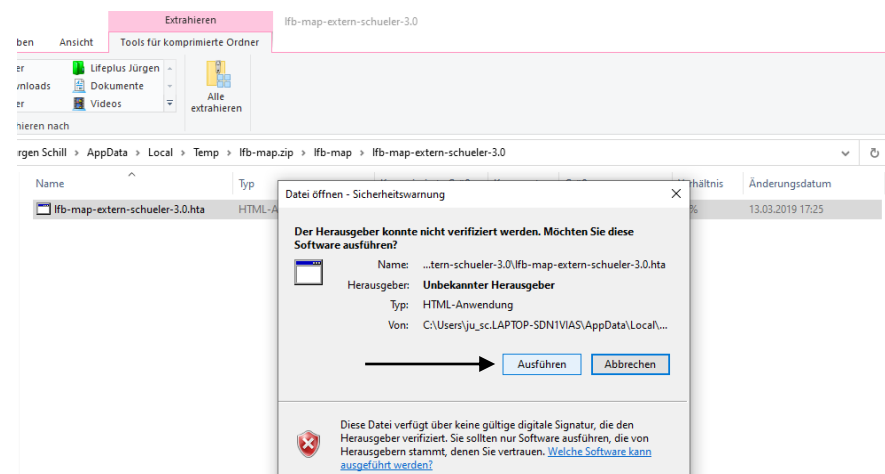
Extrahieren
lfb-map-extern-schueler-3.0
ben
Ansicht
Tools für komprimierte Ordner
er
wnloads
er
Lifeplus Jürgen
Dokumente
Videos
Alle extrahieren
hieren nach

rgen Schill › AppData › Local › Temp › lfb-map.zip › lfb-map › lfb-map-extern-schueler-3.0

Name
Typ
hältnis
Änderungsdatum
lfb-map-extern-schueler-3.0.hta
HTML-A
%
13.03.2019 17:25

Datei öffnen - Sicherheitswarnung

Der Herausgeber konnte nicht verifiziert werden. Möchten Sie diese Software ausführen?

Name: ...tern-schueler-3.0\lfb-map-extern-schueler-3.0.hta
Herausgeber: Unbekannter Herausgeber
Typ: HTML-Anwendung
Von: C:\Users\ju_sc.LAPTOP-SDN1VIAS\AppData\Local\...

Ausführen
Abbrechen

Diese Datei verfügt über keine gültige digitale Signatur, die den Herausgeber verifiziert. Sie sollten nur Software ausführen, die von Herausgebern stammt, denen Sie vertrauen. Welche Software kann ausgeführt werden?